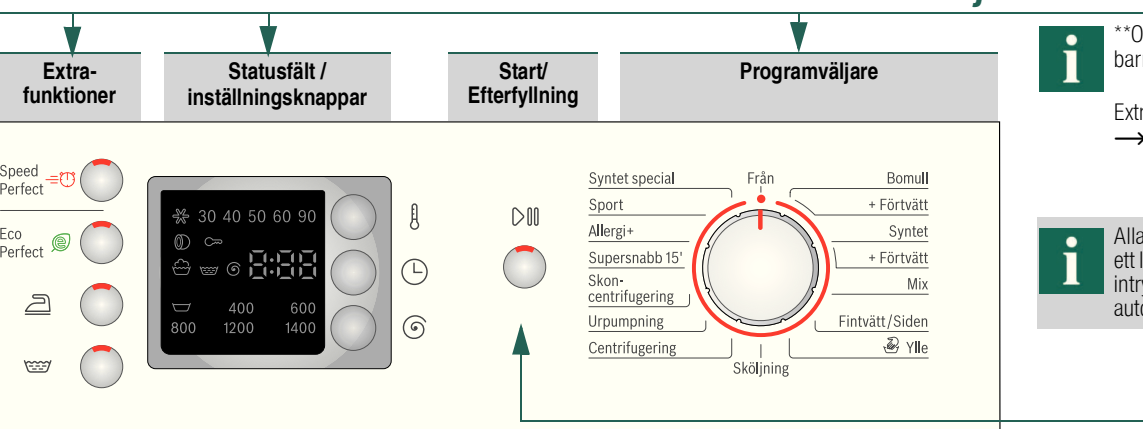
Extra-funktioner

Statusfält / inställningsknappar

Start/ Efterfyllning

Programväljare

Speed Perfect

Eco Perfect

30 40 50 60 90

8:88

400 600
800 1200 1400

Från
Syntet special
Sport
Allergi+
Supersnabb 15'
Skon-centrifugering
Urpumpning
Centrifugering
Sköljning
Bomull
+ Förtvätt
Syntet
+ Förtvätt
Mix
Fintvätt/Siden
Ylle

**O
bar

Extr
→

Alla
ett l
intry
auto